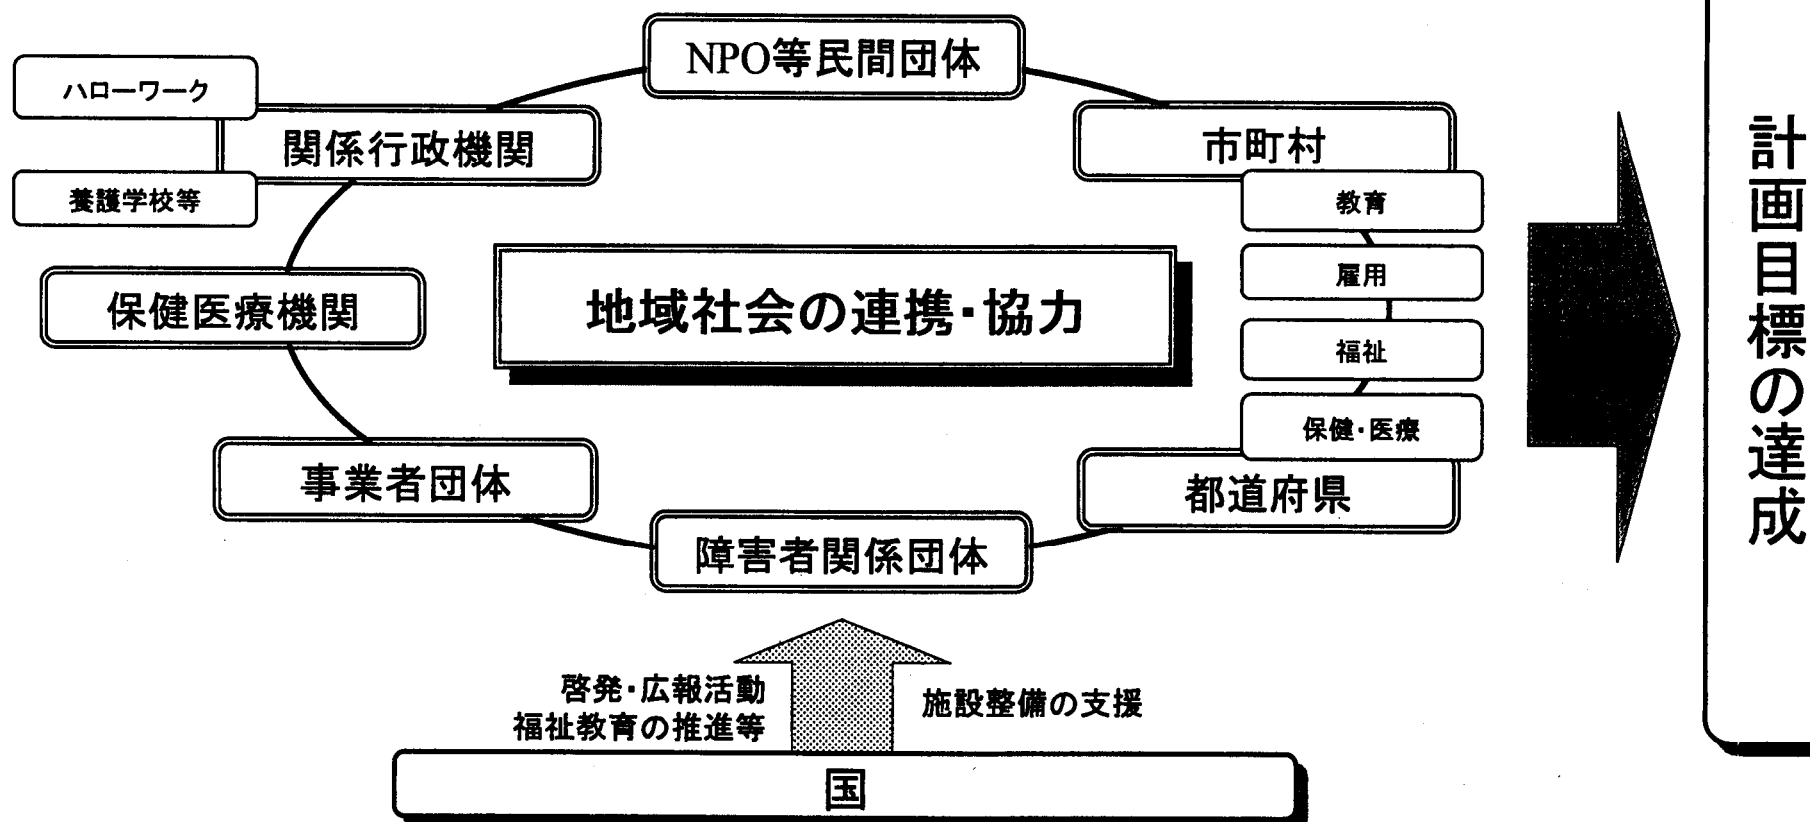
NPO等民間団体

ハローワーク

関係行政機関

養護学校等

市町村

教育

雇用

福祉

保健・医療

保健医療機関

地域社会の連携・協力

事業者団体

都道府県

障害者関係団体

啓発・広報活動
福祉教育の推進等

施設整備の支援

国

計画目標の達成